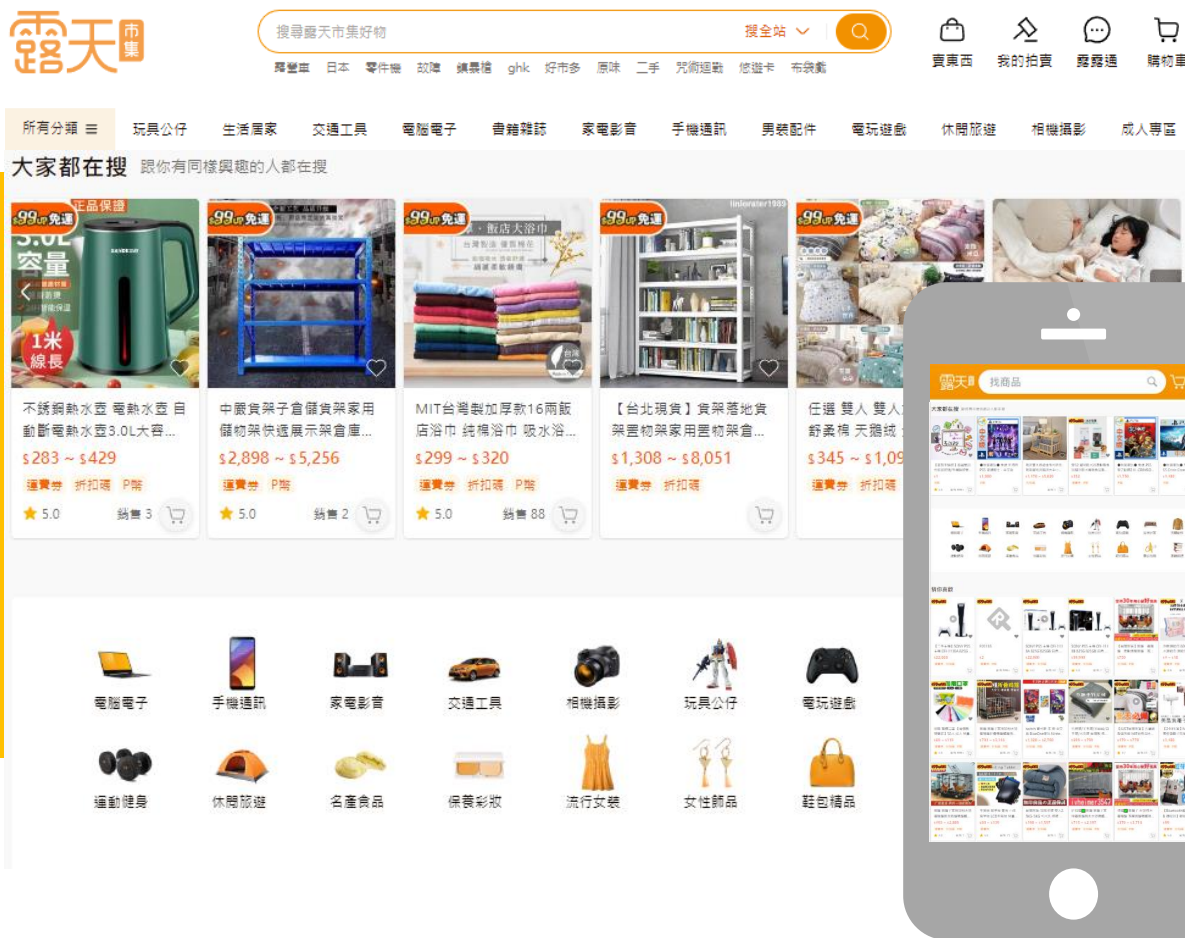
露天市集

搜尋露天市集好物 搜全站

露營車 日本 零件機 故障 鎮暴槍 ghk 好市多 原味 二手 咒術迴戰 悠遊卡 布袋戲

賣東西 我的拍賣 露露通 購物車

所有分類 玩具公仔 生活居家 交通工具 電腦電子 書籍雜誌 家電影音 手機通訊 男裝配件 電玩遊戲 休閒旅遊 相機攝影 成人專區

大家都在搜 跟你有同樣興趣的人都在搜

$99免運 正品保證 3.0L 容量 1米 線長
不銹鋼熱水壺 電熱水壺 自動斷電熱水壺3.0L大容...
$283 ~ $429
運費券 折扣碼 P幣
5.0 銷售 3

$99免運
中振貨架子倉儲貨架家用儲物架快遞展示架倉庫...
$2,898 ~ $5,256
運費券 P幣
5.0 銷售 2

$99免運 飯店大浴巾 台灣製造
MIT台灣製加厚款16兩飯店浴巾 純棉浴巾 吸水浴...
$299 ~ $320
運費券 折扣碼 P幣
5.0 銷售 88

$99免運
【台北現貨】貨架落地貨架置物架家用置物架倉...
$1,308 ~ $8,051
運費券 折扣碼

$99免運
任選 雙人 雙人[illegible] 舒柔棉 天鵝絨 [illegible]
$345 ~ $1,09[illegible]
運費券 折扣碼

電腦電子 手機通訊 家電影音 交通工具 相機攝影 玩具公仔 電玩遊戲
運動健身 休閒旅遊 名產食品 保養彩妝 流行女裝 女性飾品 鞋包精品

露天 找商品
大家都在搜
猜你喜歡